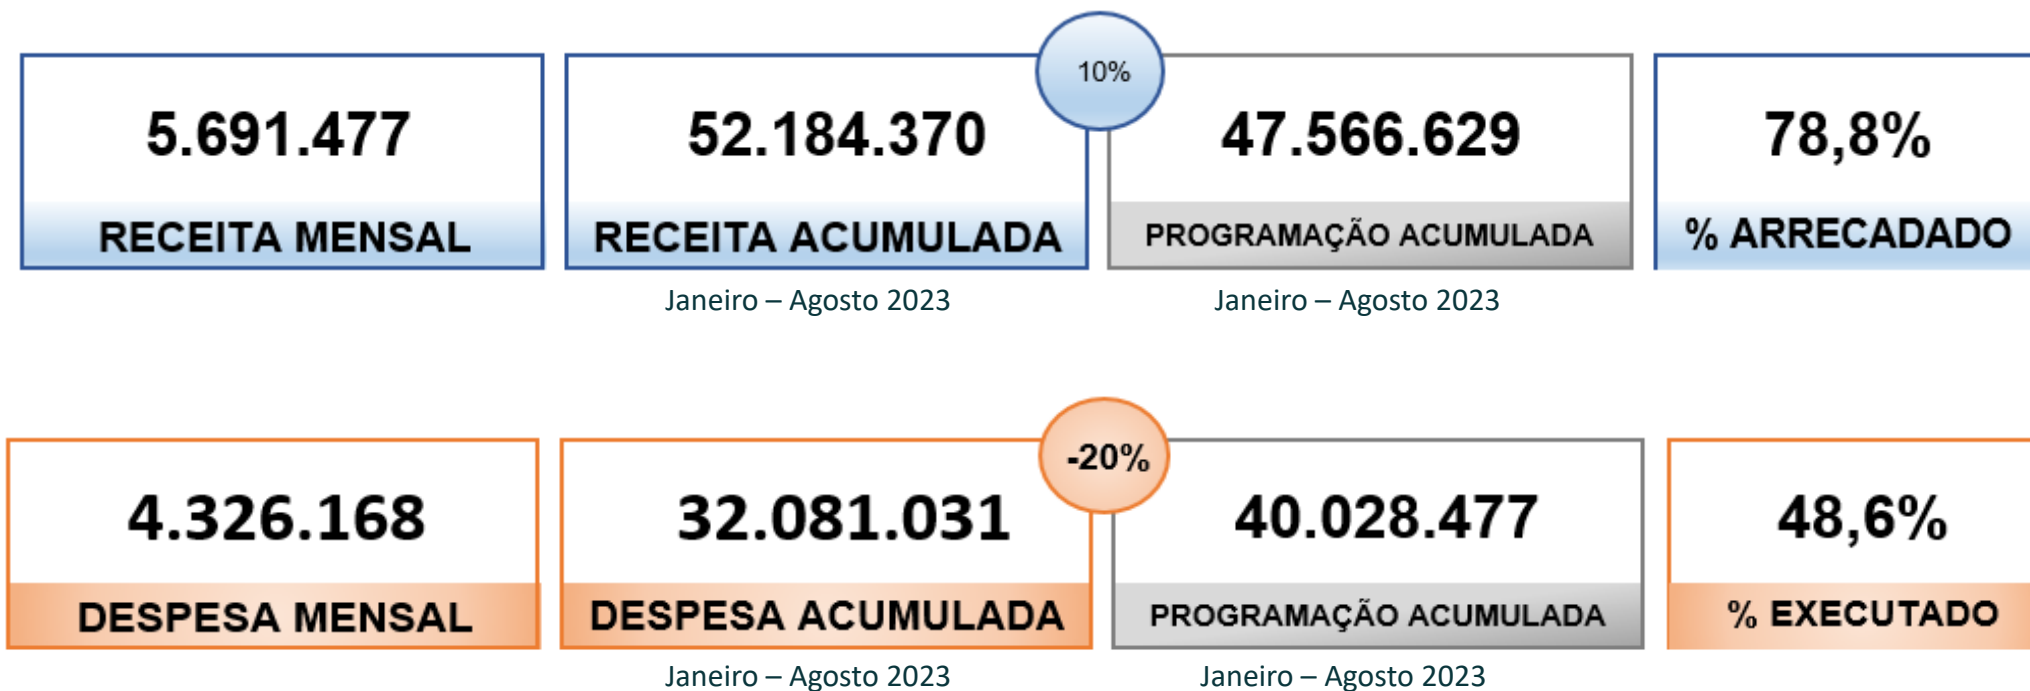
5.691.477

RECEITA MENSAL

52.184.370

RECEITA ACUMULADA

Janeiro – Agosto 2023

10%

47.566.629

PROGRAMAÇÃO ACUMULADA

Janeiro – Agosto 2023

78,8%

% ARRECADADO

4.326.168

DESPESA MENSAL

32.081.031

DESPESA ACUMULADA

Janeiro – Agosto 2023

-20%

40.028.477

PROGRAMAÇÃO ACUMULADA

Janeiro – Agosto 2023

48,6%

% EXECUTADO